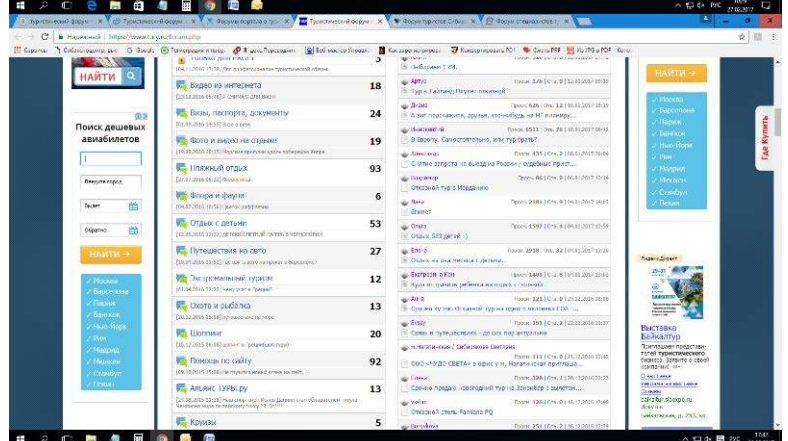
НАЙТИ

Поиск дешевых авиабилетов

Откуда город

Туда

Обратно

НАЙТИ →

✓ Москва
✓ Барселона
✓ Париж
✓ Бангкок
✓ Нью-Йорк
✓ Рим
✓ Мадрид
✓ Милан
✓ Стамбул
✓ Пекин

Видео из интернета 18

Визы, паспорта, документы 24

Фото и видео на отдыхе 19

Пляжный отдых 93

Флора и фауна 6

Отдых с детьми 53

Путешествия на авто 27

Экстремальный туризм 12

Охота и рыбалка 13

Шоппинг 20

Помощь по сайту 92

Альянс TYRy.ру 13

Кризы 5

Артур
Тур в Таиланд. Полезн отзывов

Диана
А вот подскажите, друзья, кто-нибудь на МГ планиру...

В Европу. Самостоятельно, или тур брать?

Снятие запрета на выезд из России / судебных прист...

Отзывы тур в Норвегию

Отдых 188 детей :)

Отзыв на мы отдых с детьми...

Куда потратить ребенка выходных с пользой

Самолет

Связь в путешествиях - до сих пор актуально

ООО «ЧУДО СВЕТА» в офис у м. Маяковская приглаша...

Отзывы отель Ramada PQ

НАЙТИ →

✓ Москва
✓ Барселона
✓ Париж
✓ Бангкок
✓ Нью-Йорк
✓ Рим
✓ Мадрид
✓ Милан
✓ Стамбул
✓ Пекин

Где Купить

Выставка Байкалтур

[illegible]